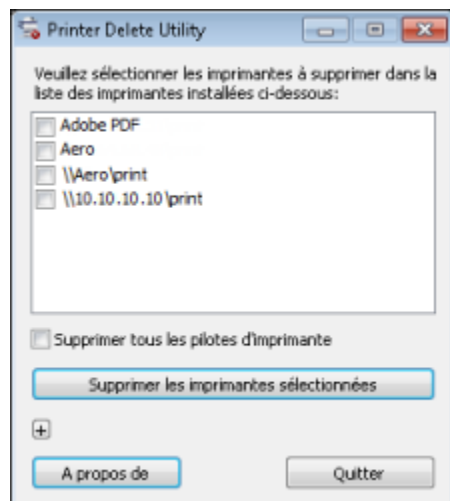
Printer Delete Utility

Veuillez sélectionner les imprimantes à supprimer dans la liste des imprimantes installées ci-dessous:

Adobe PDF
Aero
\\Aero\print
\\10.10.10.10\print

Supprimer tous les pilotes d'imprimante

Supprimer les imprimantes sélectionnées

+

A propos de

Quitter